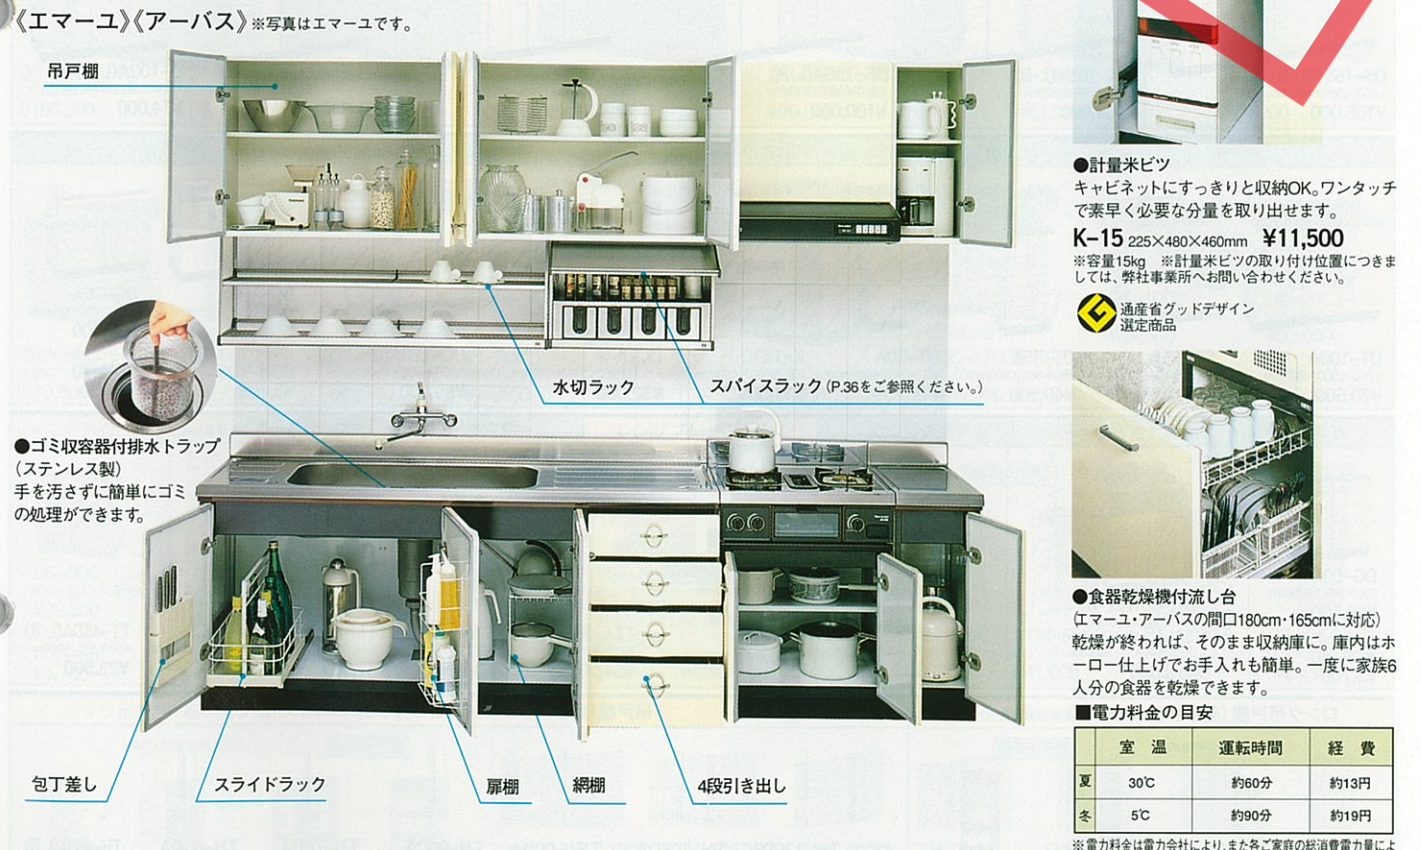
《エマーユ》《アーバス》※写真はエマーユです。

吊戸棚

水切ラック

スパイスラック（P.36をご参照ください。）

●ゴミ収容器付排水トラップ（ステンレス製）
手を汚さずに簡単にゴミの処理ができます。

包丁差し

スライドラック

扉棚

網棚

4段引き出し

●計量米ビツ
キャビネットにすっきりと収納OK。ワンタッチで素早く必要な分量を取り出せます。

K-15 225×480×460mm ¥11,500

※容量15kg ※計量米ビツの取り付け位置につきましては、弊社事業所へお問い合わせください。

通産省グッドデザイン選定商品

●食器乾燥機付流し台
（エマーユ・アーバスの間口180cm・165cmに対応）
乾燥が終われば、そのまま収納庫に。庫内はホーロー仕上げでお手入れも簡単。一度に家族6人分の食器を乾燥できます。

■電力料金の目安

| | 室 温 | 運転時間 | 経 費 |
|---|---|---|---|
| 夏 | 30℃ | 約60分 | 約13円 |
| 冬 | 5℃ | 約90分 | 約19円 |

※電力料金は電力会社により、また各ご家庭の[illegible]